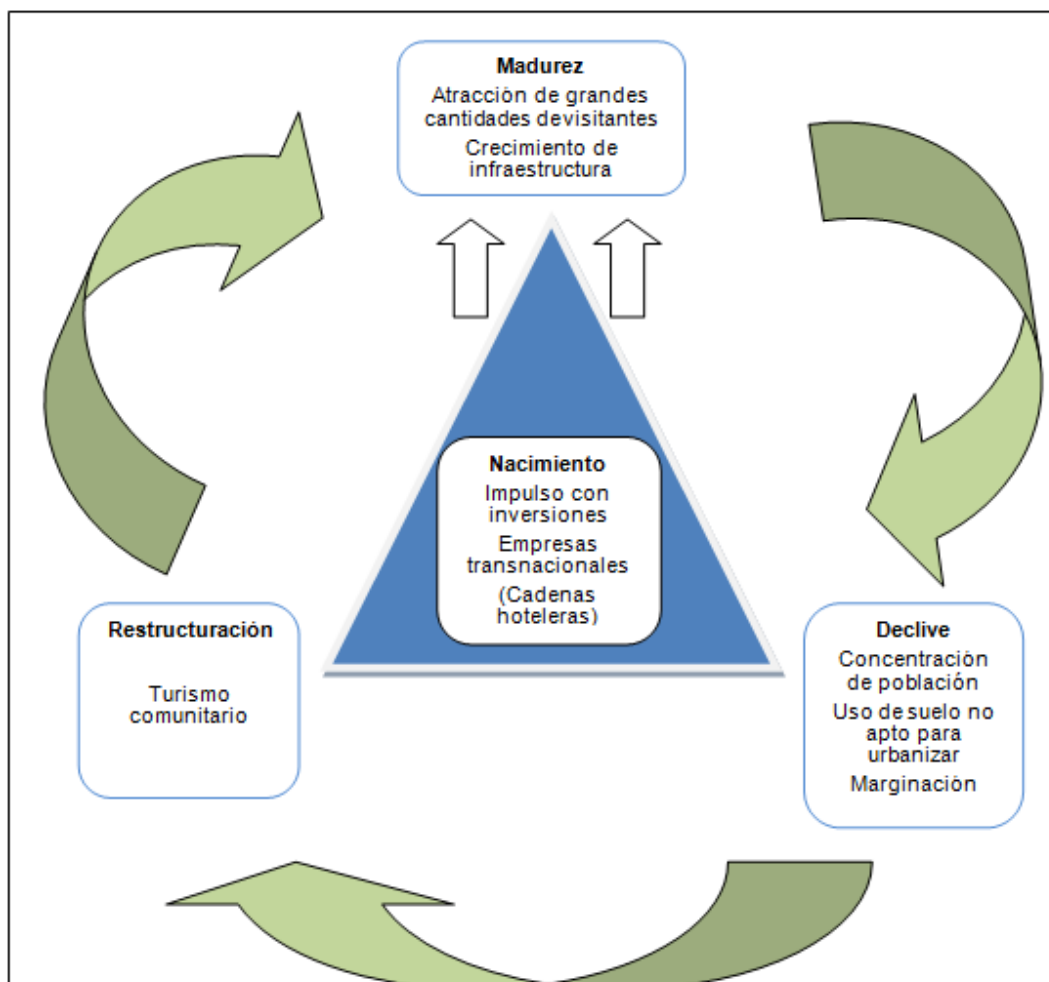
Madurez
Atracción de grandes cantidades devisitantes
Crecimiento de infraestructura

Nacimiento
Impulso con inversiones
Empresas transnacionales
(Cadenas hoteleras)

Restructuración
Turismo comunitario

Declive
Concentración de población
Uso de suelo no apto para urbanizar
Marginación